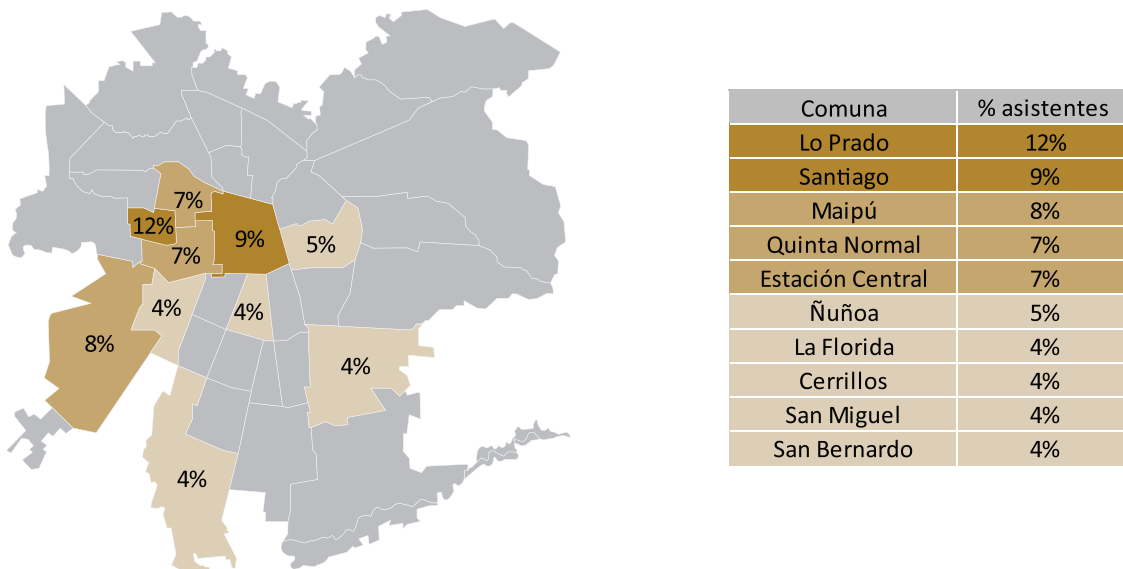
7%
12%
9%
5%
7%
4%
4%
8%
4%
4%

| Comuna | % asistentes |
|---|---|
| Lo Prado | 12% |
| Santiago | 9% |
| Maipú | 8% |
| Quinta Normal | 7% |
| Estación Central | 7% |
| Ñuñoa | 5% |
| La Florida | 4% |
| Cerrillos | 4% |
| San Miguel | 4% |
| San Bernardo | 4% |